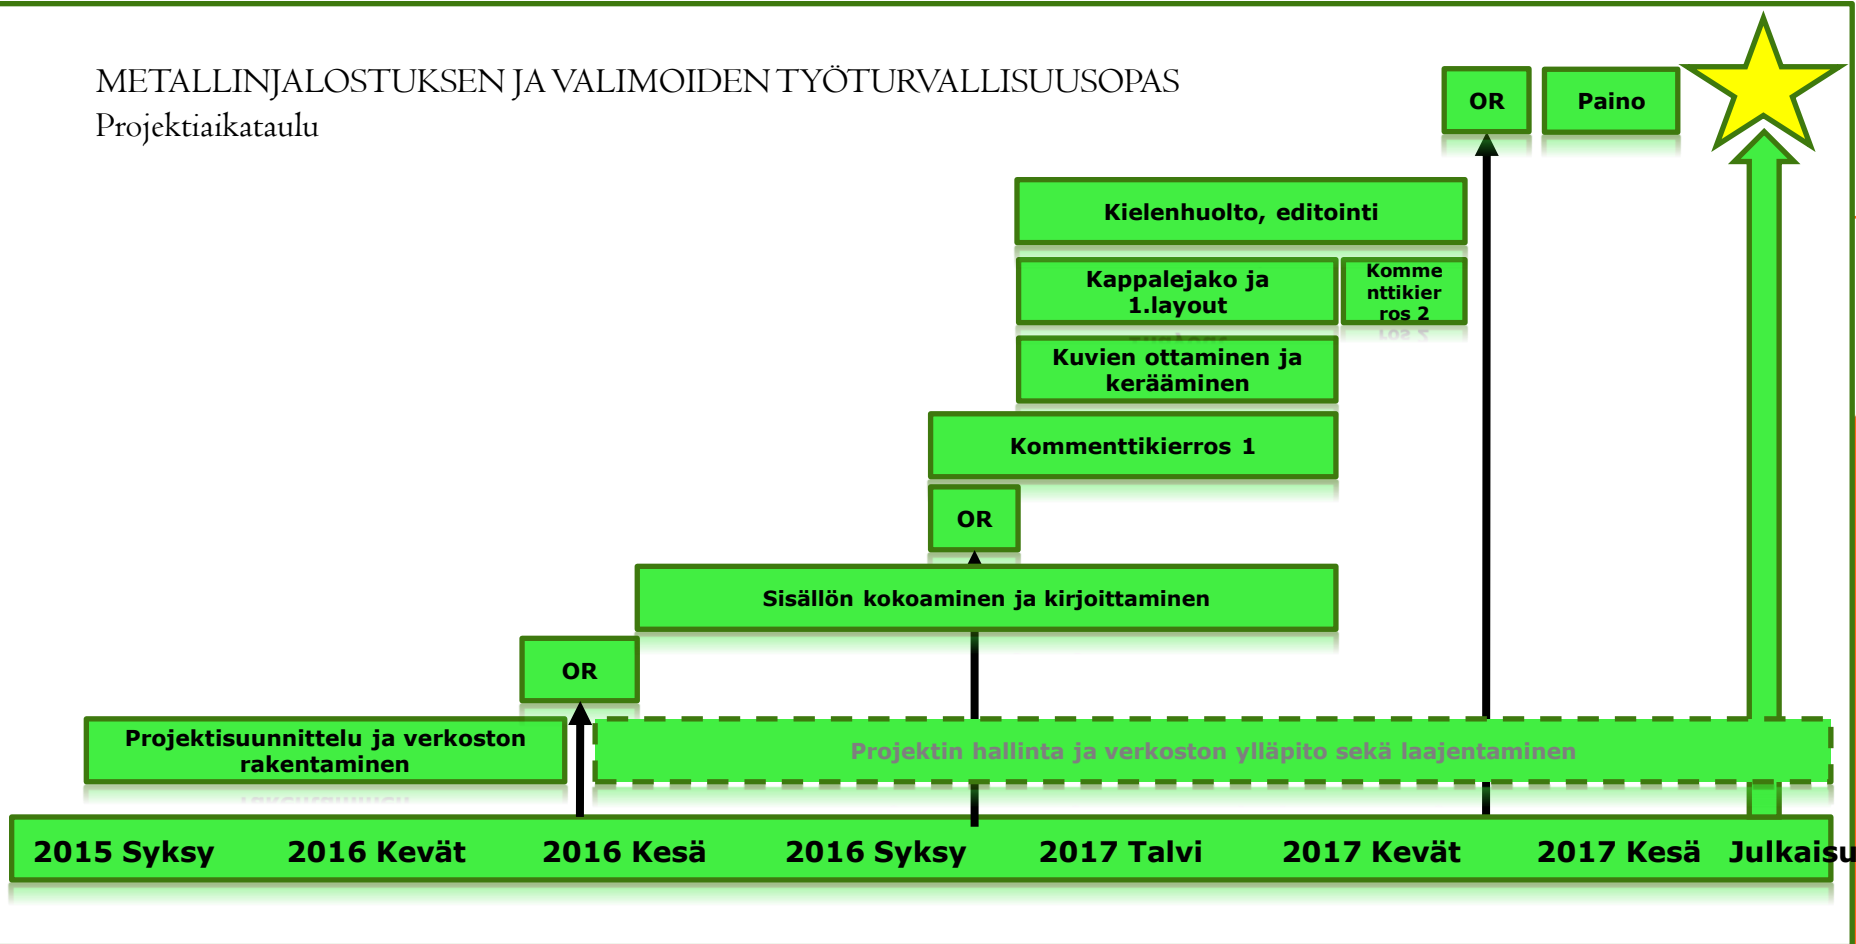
METALLINJALOSTUKSEN JA VALIMOIDEN TYÖTURVALLISUUSOPAS
Projektiaikataulu

OR

Paino

Kielenhuolto, editointi

Kappalejako ja 1.layout

Kommenttikierros 2

Kuvien ottaminen ja kerääminen

Kommenttikierros 1

OR

Sisällön kokoaminen ja kirjoittaminen

OR

Projektisuunnittelu ja verkoston rakentaminen

Projektin hallinta ja verkoston ylläpito sekä laajentaminen

2015 Syksy
2016 Kevät
2016 Kesä
2016 Syksy
2017 Talvi
2017 Kevät
2017 Kesä
Julkaisu